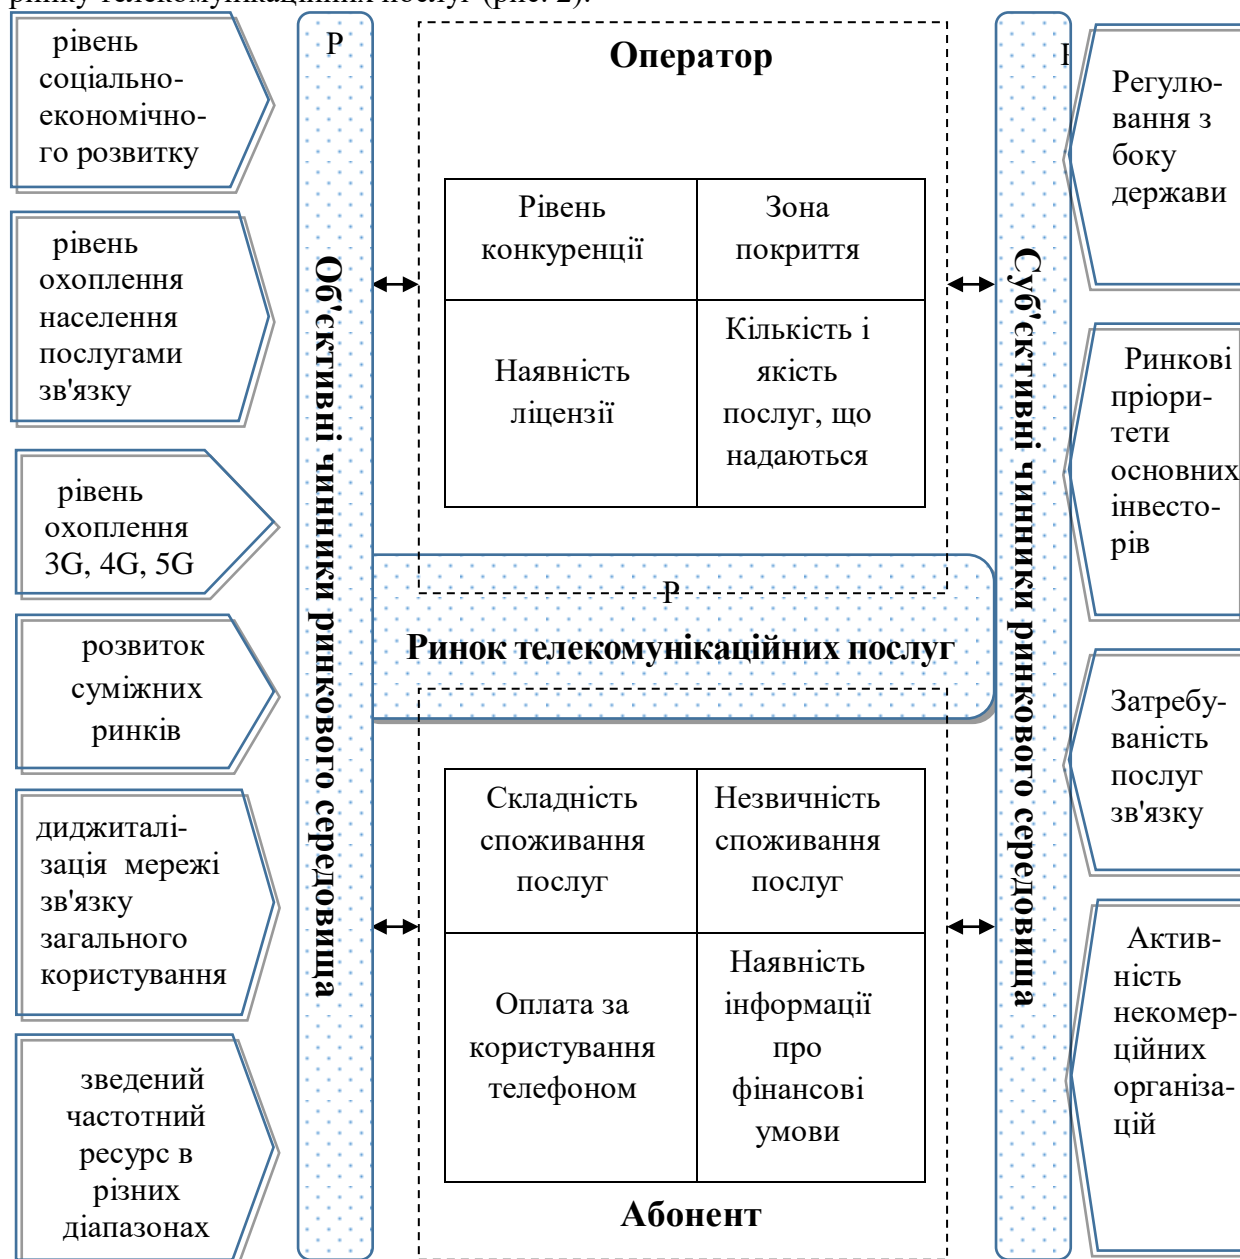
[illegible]

рівень соціально-економічного розвитку

рівень охоплення населення послугами зв'язку

рівень охоплення 3G, 4G, 5G

розвиток суміжних ринків

диджиталізація мережі зв'язку загального користування

зведений частотний ресурс в різних діапазонах

Р

Об'єктивні чинники ринкового середовища

Оператор

| Рівень конкуренції | Зона покриття |
|---|---|
| Наявність ліцензії | Кількість і якість послуг, що надаються |

Р

Ринок телекомунікаційних послуг

| Складність споживання послуг | Незвичність споживання послуг |
|---|---|
| Оплата за користування телефоном | Наявність інформації про фінансові умови |

Абонент

Р

Суб'єктивні чинники ринкового середовища

Регулювання з боку держави

Ринкові пріоритети основних інвесторів

Затребуваність послуг зв'язку

Активність некомерційних організацій